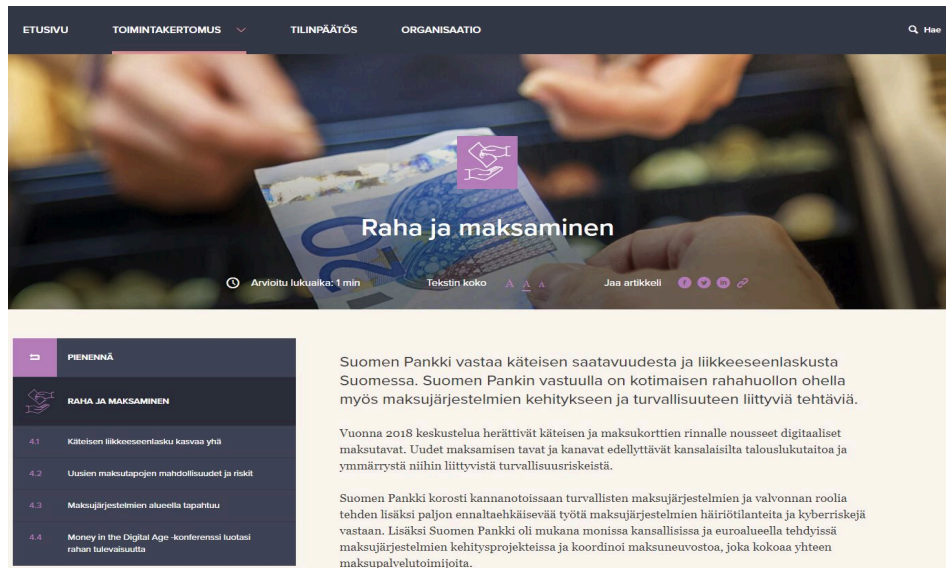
ETUSIVU TOIMINTAKERTOMUS TILINPÄÄTÖS ORGANISAATIO Hae

Raha ja maksaminen

Arvioitu lukuaika: 1 min Tekstin koko A A A Jaa artikkeli

PIENENNÄ

RAHA JA MAKSAMINEN

4.1 Käteisen liikkeeseenlasku kasvaa yhä

4.2 Uusien maksutapojen mahdollisuudet ja riskit

4.3 Maksujärjestelmien alueella tapahtuu

4.4 Money in the Digital Age -konferenssi luotasi rahan tulevaisuutta

Suomen Pankki vastaa käteisen saatavuudesta ja liikkeeseenlaskusta Suomessa. Suomen Pankin vastuulla on kotimaisen rahahuollon ohella myös maksujärjestelmien kehitykseen ja turvallisuuteen liittyviä tehtäviä.

Vuonna 2018 keskustelua herättivät käteisen ja maksukorttien rinnalle nousseet digitaaliset maksutavat. Uudet maksamisen tavat ja kanavat edellyttävät kansalaisilta talouslukutaitoa ja ymmärrystä niihin liittyvistä turvallisuusriskeistä.

Suomen Pankki korosti kannanotoissaan turvallisten maksujärjestelmien ja valvonnan roolia tehden lisäksi paljon ennaltaehkäisevää työtä maksujärjestelmien häiriötilanteita ja kyberriskejä vastaan. Lisäksi Suomen Pankki oli mukana monissa kansallisissa ja euroalueella tehdyissä maksujärjestelmien kehitysprojekteissa ja koordinoi maksuneuvostoa, joka kokoaa yhteen maksupalvelutoimijoita.